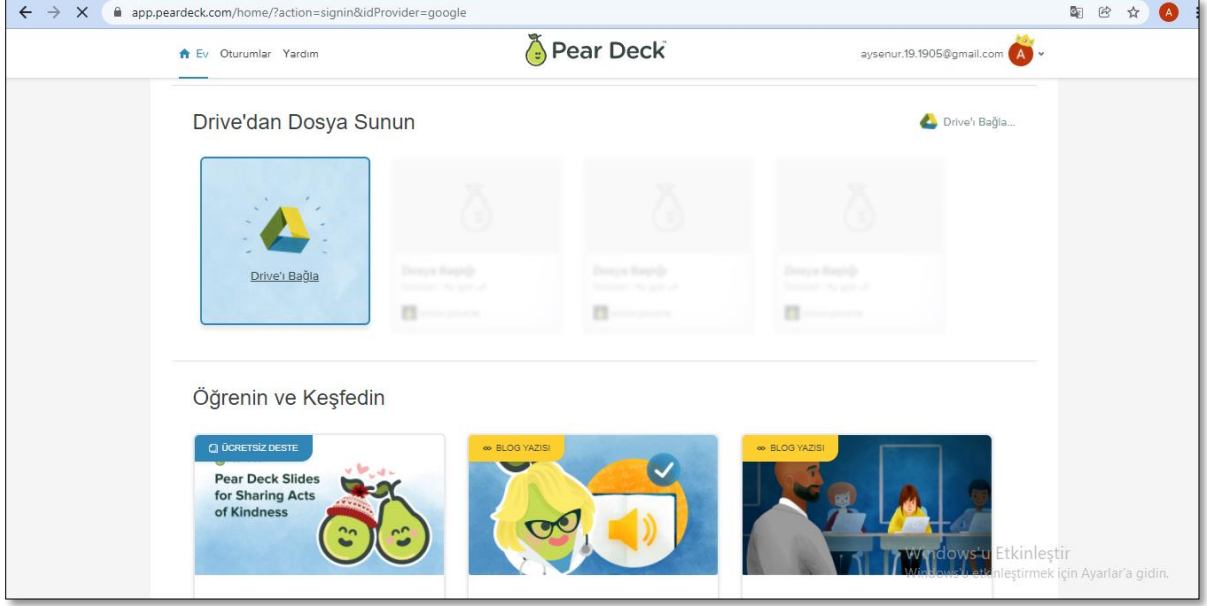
app.peardeck.com/home/?action=signin&idProvider=google

Ev Oturumlar Yardım

Pear Deck

aysenur.19.1905@gmail.com

Drive'dan Dosya Sunun

Drive'ı Bağla...

Drive'ı Bağla

Dosya Başlığı

Dosya Başlığı

Dosya Başlığı

Öğrenin ve Keşfedin

ÜCRETSİZ DESTE

Pear Deck Slides for Sharing Acts of Kindness

BLOG YAZISI

BLOG YAZISI

Windows'u Etkinleştir
Windows'u etkinleştirmek için Ayarlar'a gidin.